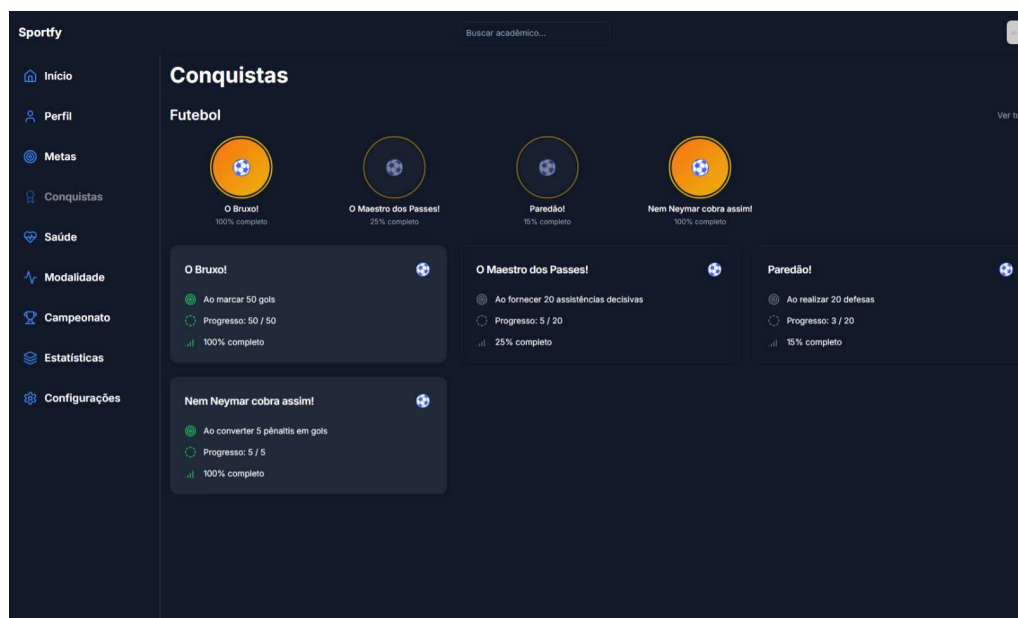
Sportfy

Buscar acadêmico...

Início
Perfil
Metas
Conquistas
Saúde
Modalidade
Campeonato
Estatísticas
Configurações

Conquistas

Futebol

Ver tu

O Bruxo!
100% completo

O Maestro dos Passes!
25% completo

Paredão!
15% completo

Nem Neymar cobra assim!
100% completo

O Bruxo!
Ao marcar 50 gols
Progresso: 50 / 50
100% completo

O Maestro dos Passes!
Ao fornecer 20 assistências decisivas
Progresso: 5 / 20
25% completo

Paredão!
Ao realizar 20 defesas
Progresso: 3 / 20
15% completo

Nem Neymar cobra assim!
Ao converter 5 pênaltis em gols
Progresso: 5 / 5
100% completo